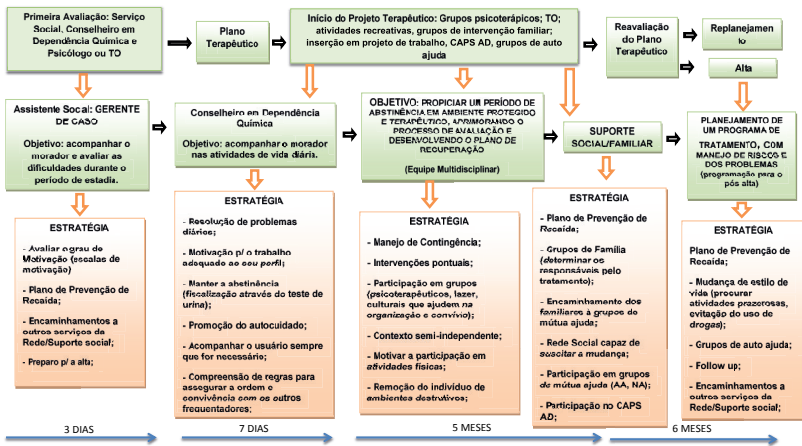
Primeira Avaliação: Serviço Social, Conselheiro em Dependência Química e Psicólogo ou TO

Plano Terapêutico

Início do Projeto Terapêutico: Grupos psicoterápicos; TO; atividades recreativas, grupos de intervenção familiar; inserção em projeto de trabalho, CAPS AD, grupos de auto ajuda

Reavaliação do Plano Terapêutico

Replanejamento

Alta

Assistente Social: GERENTE DE CASO

Objetivo: acompanhar o morador e avaliar as dificuldades durante o período de estadia.

Conselheiro em Dependência Química

Objetivo: acompanhar o morador nas atividades de vida diária.

OBJETIVO: PROPICIAR UM PERÍODO DE ABSTINÊNCIA EM AMBIENTE PROTEGIDO E TERAPÊUTICO, APRIMORANDO O PROCESSO DE AVALIAÇÃO E DESENVOLVENDO O PLANO DE RECUPERAÇÃO

(Equipe Multidisciplinar)

SUPORTE SOCIAL/FAMILIAR

PLANEJAMENTO DE UM PROGRAMA DE TRATAMENTO, COM MANEJO DE RISCOS E DOS PROBLEMAS (programação para o pós alta)

ESTRATÉGIA

- Avaliar o grau de Motivação (escalas de motivação)

- Plano de Prevenção de Recaída;

- Encaminhamentos a outros serviços de Rede/Suporte social;

- Preparo p/ a alta;

ESTRATÉGIA

- Resolução de problemas diários;

- Motivação p/ o trabalho adequado ao seu perfil;

- Manter a abstinência (fiscalização através do teste de urina);

- Promoção do autocuidado;

- Acompanhar o usuário sempre que for necessário;

- Compreensão de regras para assegurar a ordem e convivência com os outros frequentadores;

ESTRATÉGIA

- Manejo de Contingência;

- Intervenções pontuais;

- Participação em grupos (psicoterapêuticos, lazer, culturais que ajudem na organização e convívio);

- Contexto semi-independente;

- Motivar a participação em atividades físicas;

- Remoção do indivíduo de ambientes destrutivos;

ESTRATÉGIA

- Plano de Prevenção de Recaída;

- Grupos de Família (determinar os responsáveis pelo tratamento);

- Encaminhamento dos familiares a grupos de mútua ajuda;

- Rede Social capaz de suscitar a mudança;

- Participação em grupos de mútua ajuda (AA, NA);

- Participação no CAPS AD;

ESTRATÉGIA

Plano de Prevenção de Recaída;

- Mudança de estilo de vida (procurar atividades prazerosas, evitação do uso de drogas);

- Grupos de auto ajuda;

- Follow up;

- Encaminhamentos a outros serviços de Rede/Suporte social;

3 DIAS

7 DIAS

5 MESES

6 MESES